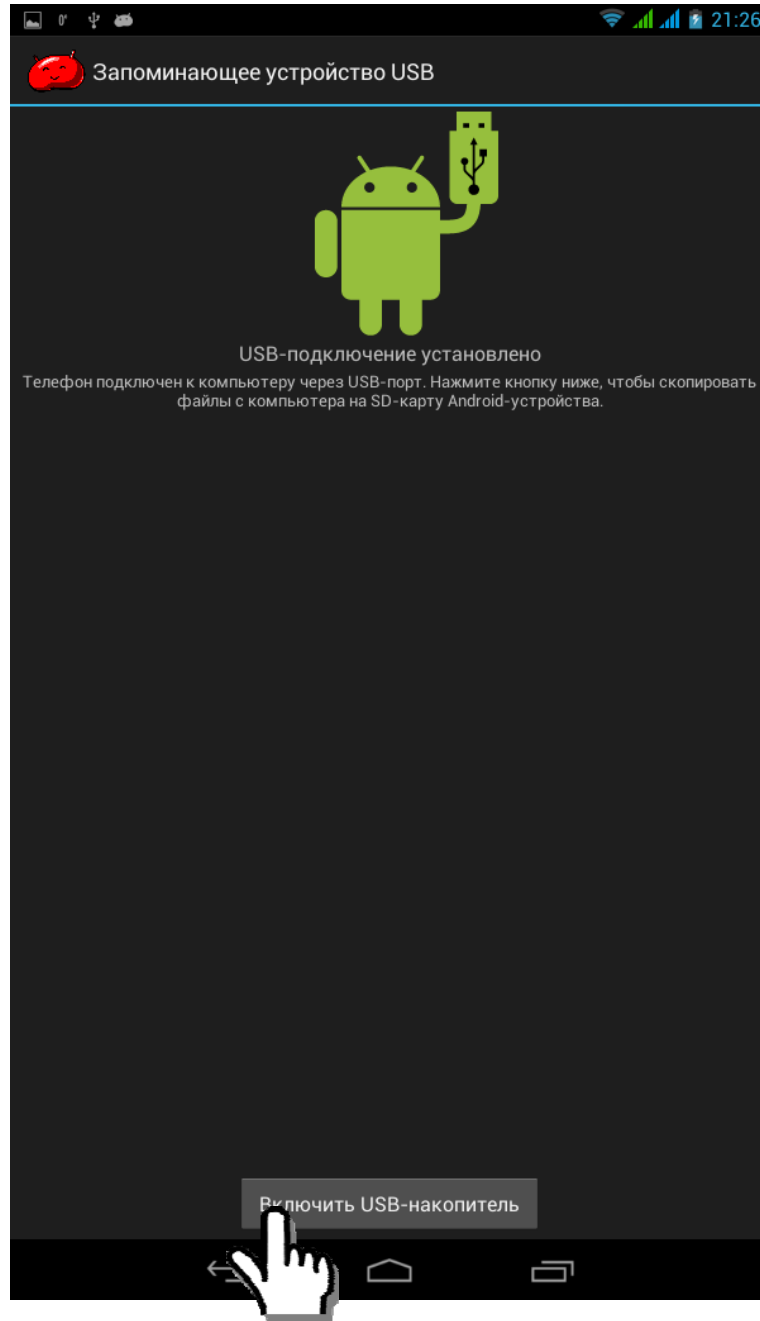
0° 21:26

Запоминающее устройство USB

USB-подключение установлено

Телефон подключен к компьютеру через USB-порт. Нажмите кнопку ниже, чтобы скопировать файлы с компьютера на SD-карту Android-устройства.

Включить USB-накопитель